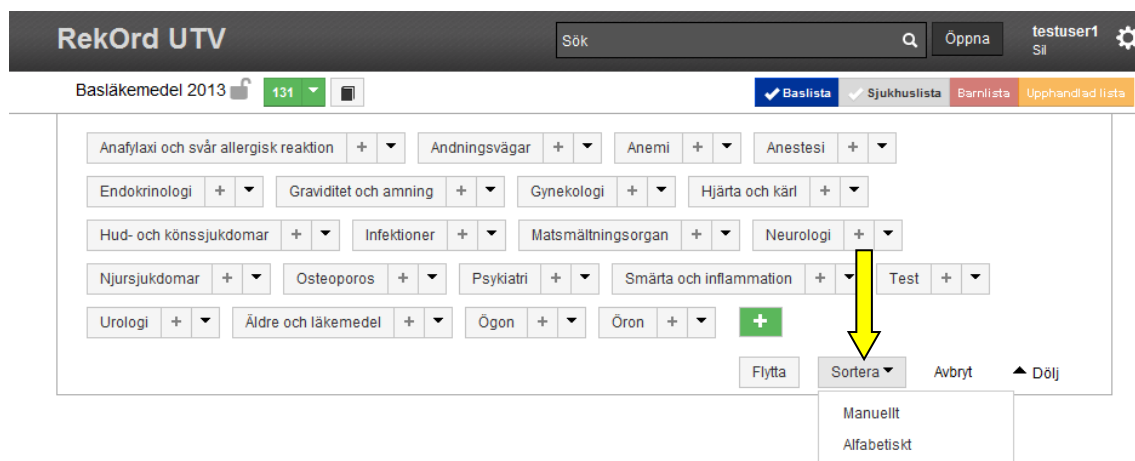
RekOrd UTV

Sök

Öppna

testuser1
Sil

Basläkemedel 2013

131

Baslista
Sjukhuslista
Barnlista
Upphandlad lista

Anafylaxi och svår allergisk reaktion + ▾
Andningsvägar + ▾
Anemi + ▾
Anestesi + ▾
Endokrinologi + ▾
Graviditet och amning + ▾
Gynekologi + ▾
Hjärta och kärl + ▾
Hud- och könssjukdomar + ▾
Infektioner + ▾
Matsmältningsorgan + ▾
Neurologi + ▾
Njursjukdomar + ▾
Osteoporos + ▾
Psykiatri + ▾
Smärta och inflammation + ▾
Test + ▾
Urologi + ▾
Äldre och läkemedel + ▾
Ögon + ▾
Öron + ▾
+

Flytta
Sortera ▾
Avbryt
▲ Dölj

Manuellt
Alfabetiskt